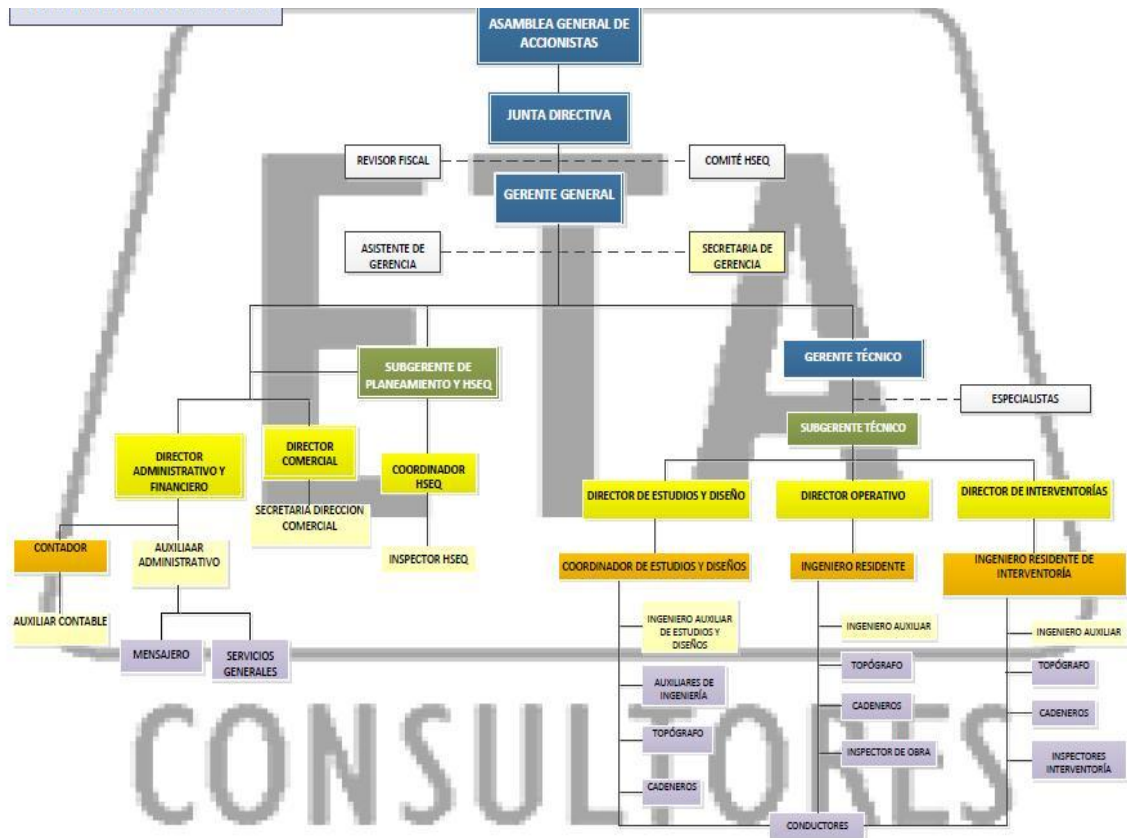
ASAMBLEA GENERAL DE ACCIONISTAS

JUNTA DIRECTIVA

REVISOR FISCAL

COMITÉ HSEQ

GERENTE GENERAL

ASISTENTE DE GERENCIA

SECRETARIA DE GERENCIA

SUBGERENTE DE PLANEAMIENTO Y HSEQ

GERENTE TÉCNICO

ESPECIALISTAS

SUBGERENTE TÉCNICO

DIRECTOR ADMINISTRATIVO Y FINANCIERO

DIRECTOR COMERCIAL

COORDINADOR HSEQ

SECRETARIA DIRECCION COMERCIAL

INSPECTOR HSEQ

CONTADOR

AUXILIAAR ADMINISTRATIVO

AUXILIAR CONTABLE

MENSAJERO

SERVICIOS GENERALES

DIRECTOR DE ESTUDIOS Y DISEÑO

DIRECTOR OPERATIVO

DIRECTOR DE INTERVENTORÍAS

COORDINADOR DE ESTUDIOS Y DISEÑOS

INGENIERO RESIDENTE

INGENIERO RESIDENTE DE INTERVENTORÍA

INGENIERO AUXILIAR DE ESTUDIOS Y DISEÑOS

AUXILIARES DE INGENIERÍA

TOPÓGRAFO

CADENEROS

INGENIERO AUXILIAR

TOPÓGRAFO

CADENEROS

INSPECTOR DE OBRA

INGENIERO AUXILIAR

TOPÓGRAFO

CADENEROS

INSPECTORES INTERVENTORÍA

CONDUCTORES

FTA

CONSULTORES